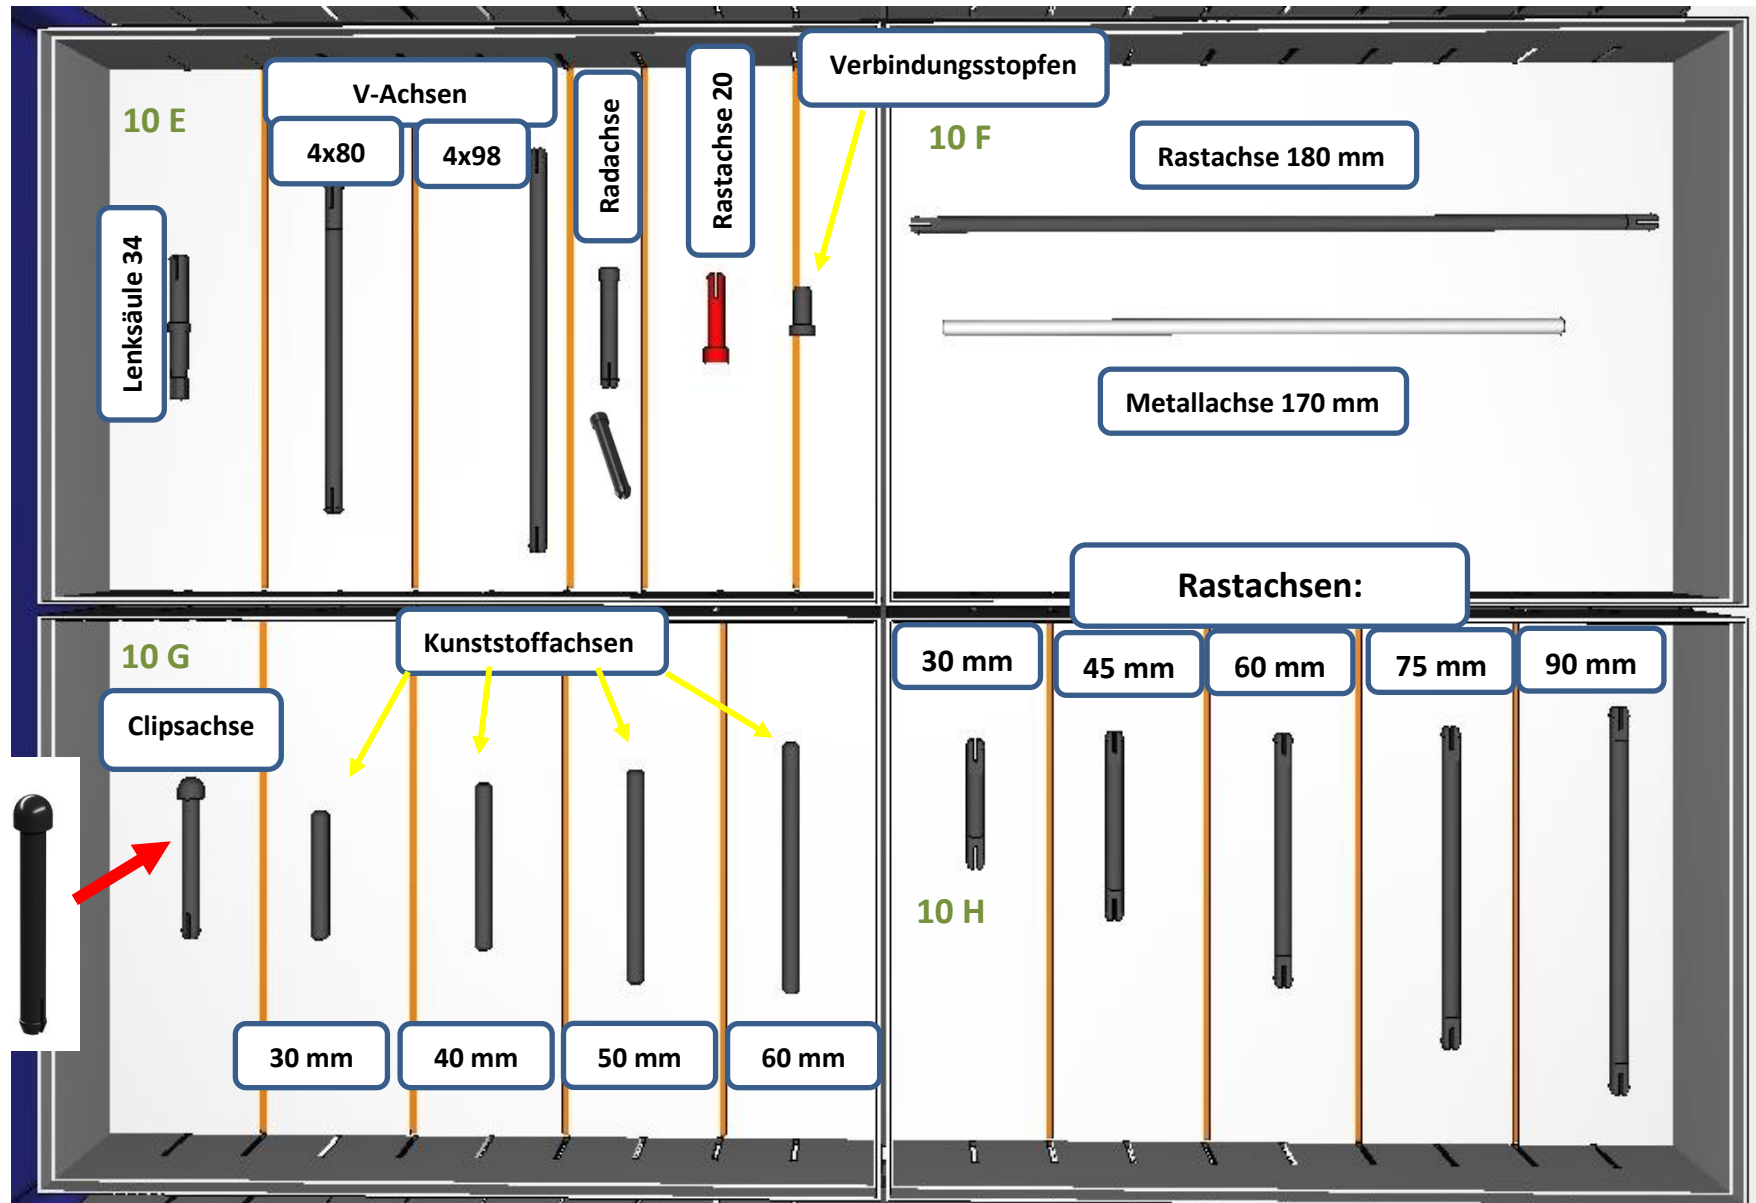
10 E

V-Achsen

4x80

4x98

Radachse

Rastachse 20

Verbindungsstopfen

Lenksäule 34

10 F

Rastachse 180 mm

Metallachse 170 mm

Rastachsen:

10 G

Kunststoffachsen

Clipsachse

30 mm

45 mm

60 mm

75 mm

90 mm

10 H

30 mm

40 mm

50 mm

60 mm